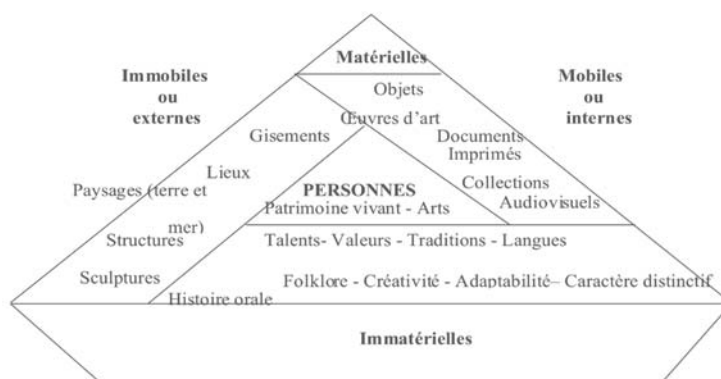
Matérielles

Immobiles ou externes

Mobiles ou internes

Objets
Œuvres d'art

Gisements

Documents
Imprimés

Lieux

Paysages (terre et mer)

PERSONNES
Patrimoine vivant - Arts

Collections
Audiovisuels

Structures

Talents- Valeurs - Traditions - Langues

Sculptures

Folklore - Créativité - Adaptabilité– Caractère distinctif

Histoire orale

Immatérielles